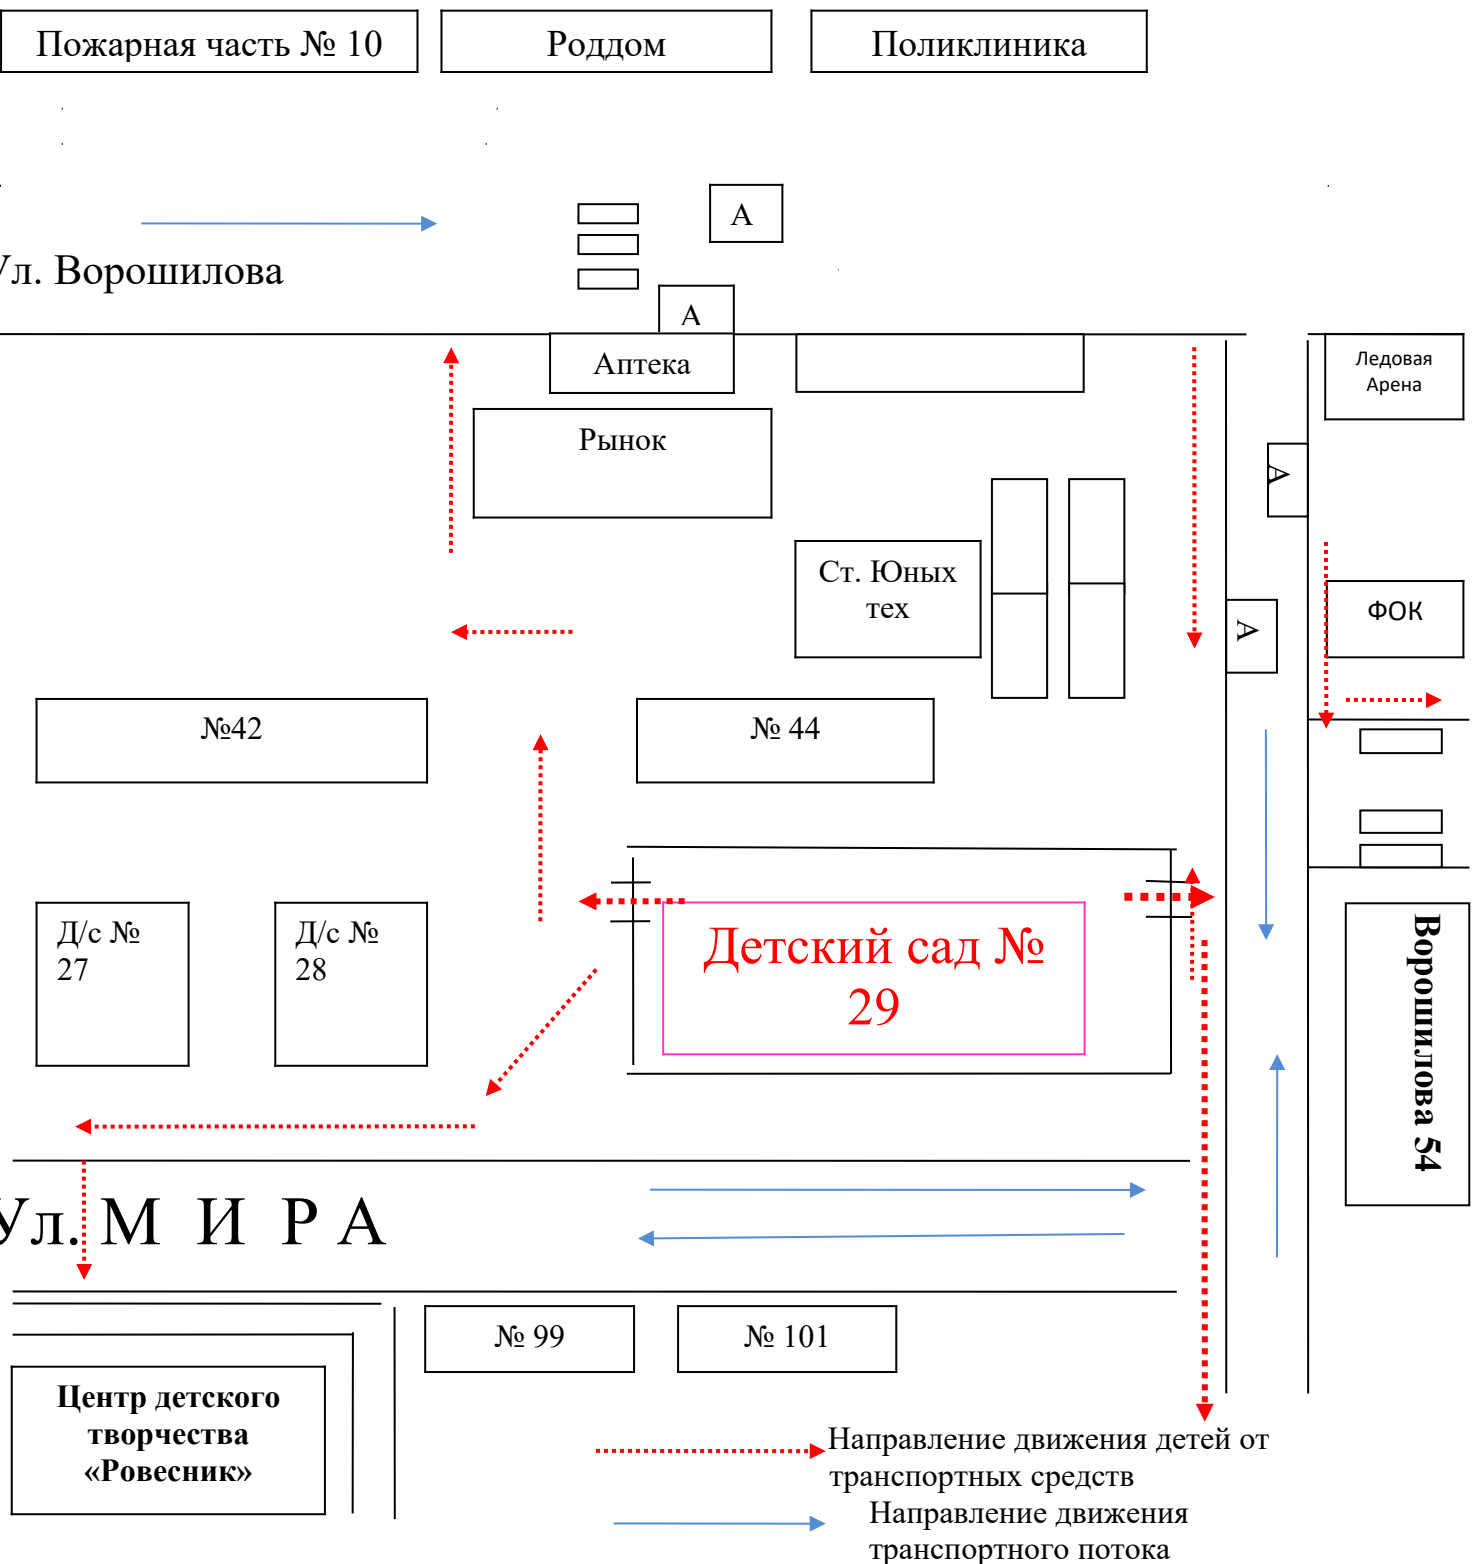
Пожарная часть № 10

Роддом

Поликлиника

А

/л. Ворошилова

А

Аптека

Рынок

Ледовая Арена

А

Ст. Юных тех

А

ФОК

№42

№ 44

Д/с № 27

Д/с № 28

Детский сад № 29

Ворошилова 54

Ул. М И Р А

№ 99

№ 101

Центр детского творчества «Ровесник»

Направление движения детей от транспортных средств

Направление движения транспортного потока